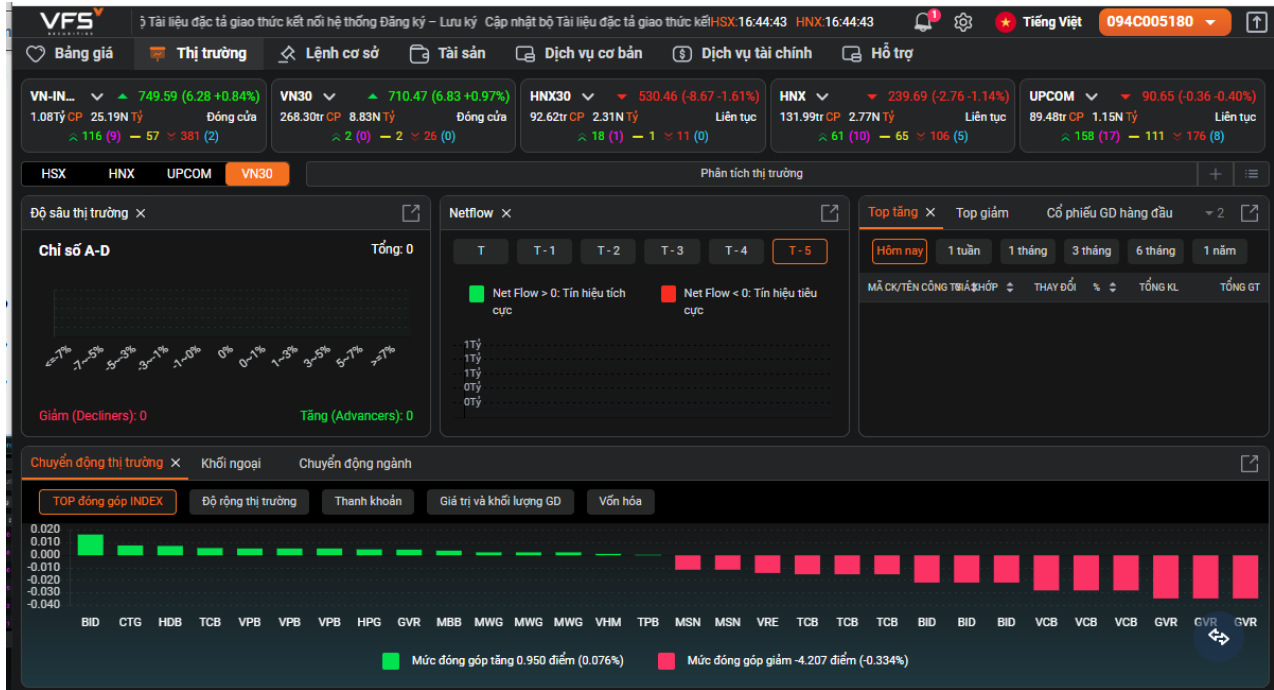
VFS SECURITIES

ộ Tài liệu đặc tả giao thức kết nối hệ thống Đăng ký – Lưu ký Cập nhật bộ Tài liệu đặc tả giao thức kết HSX:16:44:43 HNX:16:44:43

1

Tiếng Việt 094C005180

Bảng giá Thị trường Lệnh cơ sở Tài sản Dịch vụ cơ bản Dịch vụ tài chính Hỗ trợ

VN-IN... 749.59 (6.28 +0.84%) 1.08Tỷ CP 25.19N Tỷ Đóng cửa 116 (9) 57 381 (2)

VN30 710.47 (6.83 +0.97%) 268.30tr CP 8.83N Tỷ Đóng cửa 2 (0) 2 26 (0)

HNX30 530.46 (-8.67 -1.61%) 92.62tr CP 2.31N Tỷ Liên tục 18 (1) 1 11 (0)

HNX 239.69 (-2.76 -1.14%) 131.99tr CP 2.77N Tỷ Liên tục 61 (10) 65 106 (5)

UPCOM 90.65 (-0.36 -0.40%) 89.48tr CP 1.15N Tỷ Liên tục 158 (17) 111 176 (8)

HSX HNX UPCOM VN30

Phân tích thị trường

Độ sâu thị trường ×

Chỉ số A-D Tổng: 0

<=-7% -7~-5% -5~-3% -3~-1% -1~0% 0% 0~1% 1~3% 3~5% 5~7% >=7%

Giảm (Decliners): 0 Tăng (Advancers): 0

Netflow ×

T T - 1 T - 2 T - 3 T - 4 T - 5

Net Flow > 0: Tín hiệu tích cực Net Flow < 0: Tín hiệu tiêu cực

1Tỷ 1Tỷ 1Tỷ 0Tỷ 0Tỷ

Top tăng × Top giảm Cổ phiếu GD hàng đầu 2

Hôm nay 1 tuần 1 tháng 3 tháng 6 tháng 1 năm

MÃ CK/TÊN CÔNG TY GIÁ KHỚP THAY ĐỔI % TỔNG KL TỔNG GT

Chuyển động thị trường × Khối ngoại Chuyển động ngành

TOP đóng góp INDEX Độ rộng thị trường Thanh khoản Giá trị và khối lượng GD Vốn hóa

0.020 0.010 0.000 -0.010 -0.020 -0.030 -0.040

BID CTG HDB TCB VPB VPB VPB HPG GVR MBB MWG MWG MWG VHM TPB MSN MSN VRE TCB TCB TCB BID BID BID VCB VCB VCB GVR GVR GVR

Mức đóng góp tăng 0.950 điểm (0.076%) Mức đóng góp giảm -4.207 điểm (-0.334%)